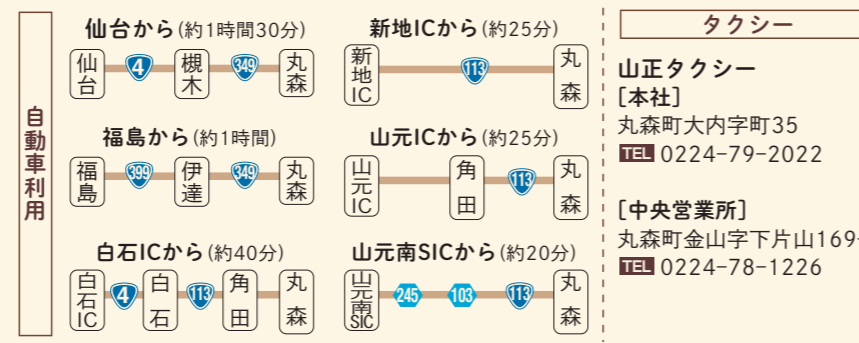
自動車利用

仙台から（約1時間30分）
仙台 4 槻木 349 丸森

福島から（約1時間）
福島 399 伊達 349 丸森

白石ICから（約40分）
白石IC 4 白石 113 角田 丸森

新地ICから（約25分）
新地IC 113 丸森

山元ICから（約25分）
山元IC 角田 113 丸森

山元南SICから（約20分）
山元南SIC 245 103 113 丸森

タクシー

山正タクシー
［本社］
丸森町大内字町35
TEL 0224-79-2022

［中央営業所］
丸森町金山字下片山169-
TEL 0224-78-1226